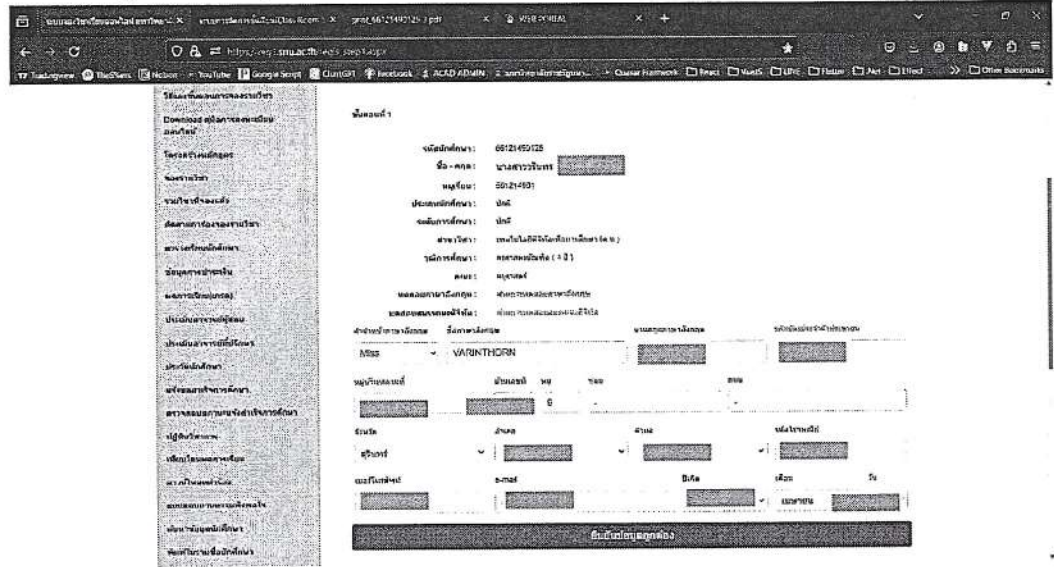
ระบบลงทะเบียนออนไลน์ มหาวิทยาลัย | ระบบการจัดการข้อมูล | grad_66121450125.pdf | WEB PORTAL

https://reg.smu.ac.th/reg/step1.aspx

TradingView | TheSims | Notion | YouTube | Google Script | ChatGPT | Facebook | ACAD ADMIN | Quasar Framework | React | VueJS | UI/UX | Figma | Art | Effect | Other Bookmarks

Download คู่มือการลงทะเบียนออนไลน์
โครงสร้างหลักสูตร
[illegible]
รายวิชาที่ลงทะเบียน
ตัดตารางเรียน/ตารางสอบ
ตารางเรียนนักศึกษา
ข้อมูลการชำระเงิน
ผลการเรียน(เกรด)
ประเมินอาจารย์ผู้สอน
ประเมินอาจารย์ที่ปรึกษา
ประวัตินักศึกษา
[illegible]
ตรวจสอบคุณสมบัติสำเร็จการศึกษา
ปฏิทินวิชาการ
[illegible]
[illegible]
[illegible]
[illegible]
พิมพ์ใบรายชื่อนักศึกษา

ขั้นตอนที่ 1

รหัสนักศึกษา : 66121450125
ชื่อ - สกุล : นางสาววรินทร
หมู่เรียน : 661214501
ประเภทนักศึกษา : ปกติ
ระดับการศึกษา : ปกติ
สาขาวิชา : เทคโนโลยีดิจิทัลเพื่อการศึกษา (ค.บ.)
วุฒิการศึกษา : ครุศาสตรบัณฑิต (4 ปี)
คณะ : ครุศาสตร์
ผลสอบภาษาอังกฤษ : ผ่านการทดสอบภาษาอังกฤษ
ผลสอบสมรรถนะดิจิทัล : ผ่านการทดสอบสมรรถนะดิจิทัล

คำนำหน้าภาษาอังกฤษ | ชื่อภาษาอังกฤษ | นามสกุลภาษาอังกฤษ | รหัสบัตรประจำตัวประชาชน
Miss | VARINTHORN

หมู่บ้าน/อาคาร | บ้านเลขที่ | หมู่ | ซอย | ถนน
6 | -

จังหวัด | อำเภอ | ตำบล | รหัสไปรษณีย์
สุรินทร์

เบอร์โทรศัพท์ | e-mail | ปีเกิด | เดือน | วัน
เมษายน

ยืนยันข้อมูลถูกต้อง